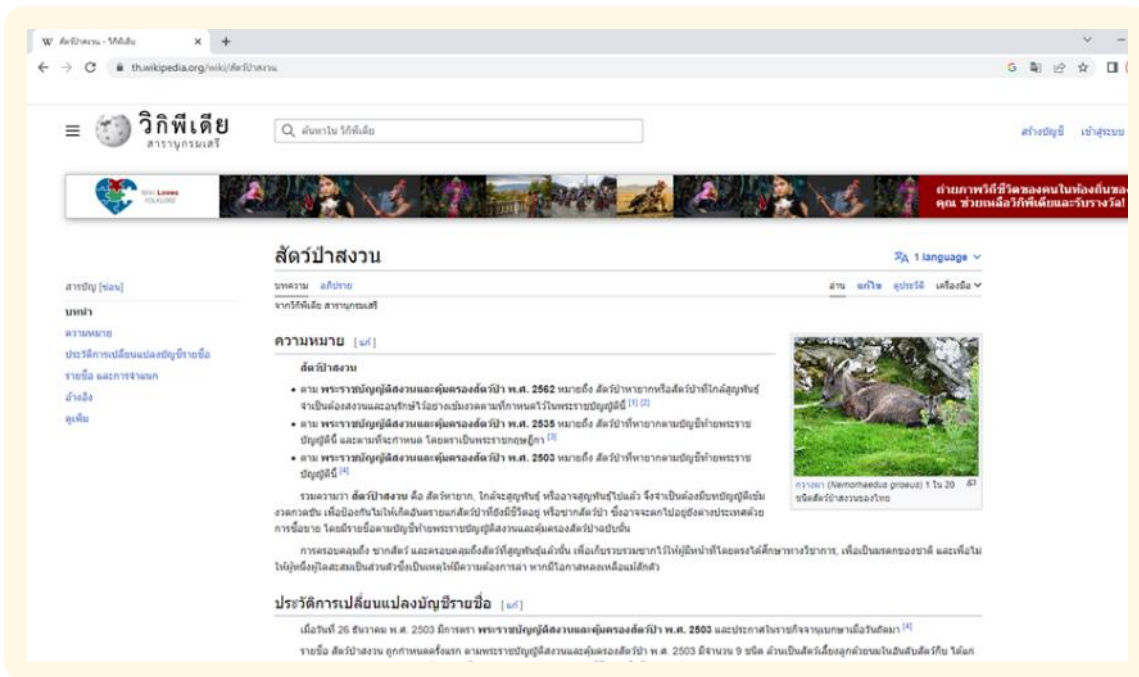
W สัตว์ป่าสงวน - วิกิพีเดีย × +

th.wikipedia.org/wiki/สัตว์ป่าสงวน

วิกิพีเดีย
สารานุกรมเสรี

ค้นหาใน วิกิพีเดีย

สร้างบัญชี เข้าสู่ระบบ

Wiki Loves FOLKLORE

ถ่ายภาพวิถีชีวิตของคนในท้องถิ่นของคุณ ช่วยเหลือวิกิพีเดียและรับรางวัล!

สัตว์ป่าสงวน

1 language

สารบัญ [ซ่อน]
บนสุด
ความหมาย
ประวัติการเปลี่ยนแปลงบัญชีรายชื่อ
รายชื่อ และการจำแนก
อ้างอิง
ดูเพิ่ม

บทความ อภิปราย

อ่าน แก้ไข ดูประวัติ เครื่องมือ

จากวิกิพีเดีย สารานุกรมเสรี

ความหมาย [แก้]

สัตว์ป่าสงวน

• ตาม พระราชบัญญัติสงวนและคุ้มครองสัตว์ป่า พ.ศ. 2562 หมายถึง สัตว์ป่าหายากหรือสัตว์ป่าที่ใกล้สูญพันธุ์ จำเป็นต้องสงวนและอนุรักษ์ไว้อย่างเข้มงวดตามที่กำหนดไว้ในพระราชบัญญัตินี้ [1] [2]

• ตาม พระราชบัญญัติสงวนและคุ้มครองสัตว์ป่า พ.ศ. 2535 หมายถึง สัตว์ป่าที่หายากตามบัญชีท้ายพระราชบัญญัตินี้ และตามที่จะกำหนด โดยตราเป็นพระราชกฤษฎีกา [3]

• ตาม พระราชบัญญัติสงวนและคุ้มครองสัตว์ป่า พ.ศ. 2503 หมายถึง สัตว์ป่าที่หายากตามบัญชีท้ายพระราชบัญญัตินี้ [4]

รวมความว่า สัตว์ป่าสงวน คือ สัตว์หายาก, ใกล้จะสูญพันธุ์ หรืออาจสูญพันธุ์ไปแล้ว จึงจำเป็นต้องมีบทบัญญัติเข้มงวดกวดขัน เพื่อป้องกันไม่ให้เกิดอันตรายแก่สัตว์ป่าที่ยังมีชีวิตอยู่ หรือซากสัตว์ป่า ซึ่งอาจจะตกไปอยู่ยังต่างประเทศด้วยการซื้อขาย โดยมีรายชื่อตามบัญชีท้ายพระราชบัญญัติสงวนและคุ้มครองสัตว์ป่าฉบับนั้น

กวางผา (Nemorhaedus griseus) 1 ใน 20 ชนิดสัตว์ป่าสงวนของไทย

การครอบคลุมถึง ซากสัตว์ และครอบคลุมถึงสัตว์ที่สูญพันธุ์แล้วนั้น เพื่อเก็บรวบรวมรักษาไว้ให้ผู้มีหน้าที่โดยตรงได้ศึกษาทางวิชาการ, เพื่อเป็นมรดกของชาติ และเพื่อไม่ให้ผู้หนึ่งผู้ใดสะสมเป็นส่วนตัวซึ่งเป็นเหตุให้มีความต้องการล่า หากมีโอกาสหลงเหลือแม้สักตัว

ประวัติการเปลี่ยนแปลงบัญชีรายชื่อ [แก้]

เมื่อวันที่ 26 ธันวาคม พ.ศ. 2503 มีการตรา พระราชบัญญัติสงวนและคุ้มครองสัตว์ป่า พ.ศ. 2503 และประกาศในราชกิจจานุเบกษาเมื่อวันถัดมา [4]

รายชื่อ สัตว์ป่าสงวน ถูกกำหนดครั้งแรก ตามพระราชบัญญัติสงวนและคุ้มครองสัตว์ป่า พ.ศ. 2503 มีจำนวน 9 ชนิด ล้วนเป็นสัตว์เลี้ยงลูกด้วยนมในอันดับสัตว์กีบ ได้แก่